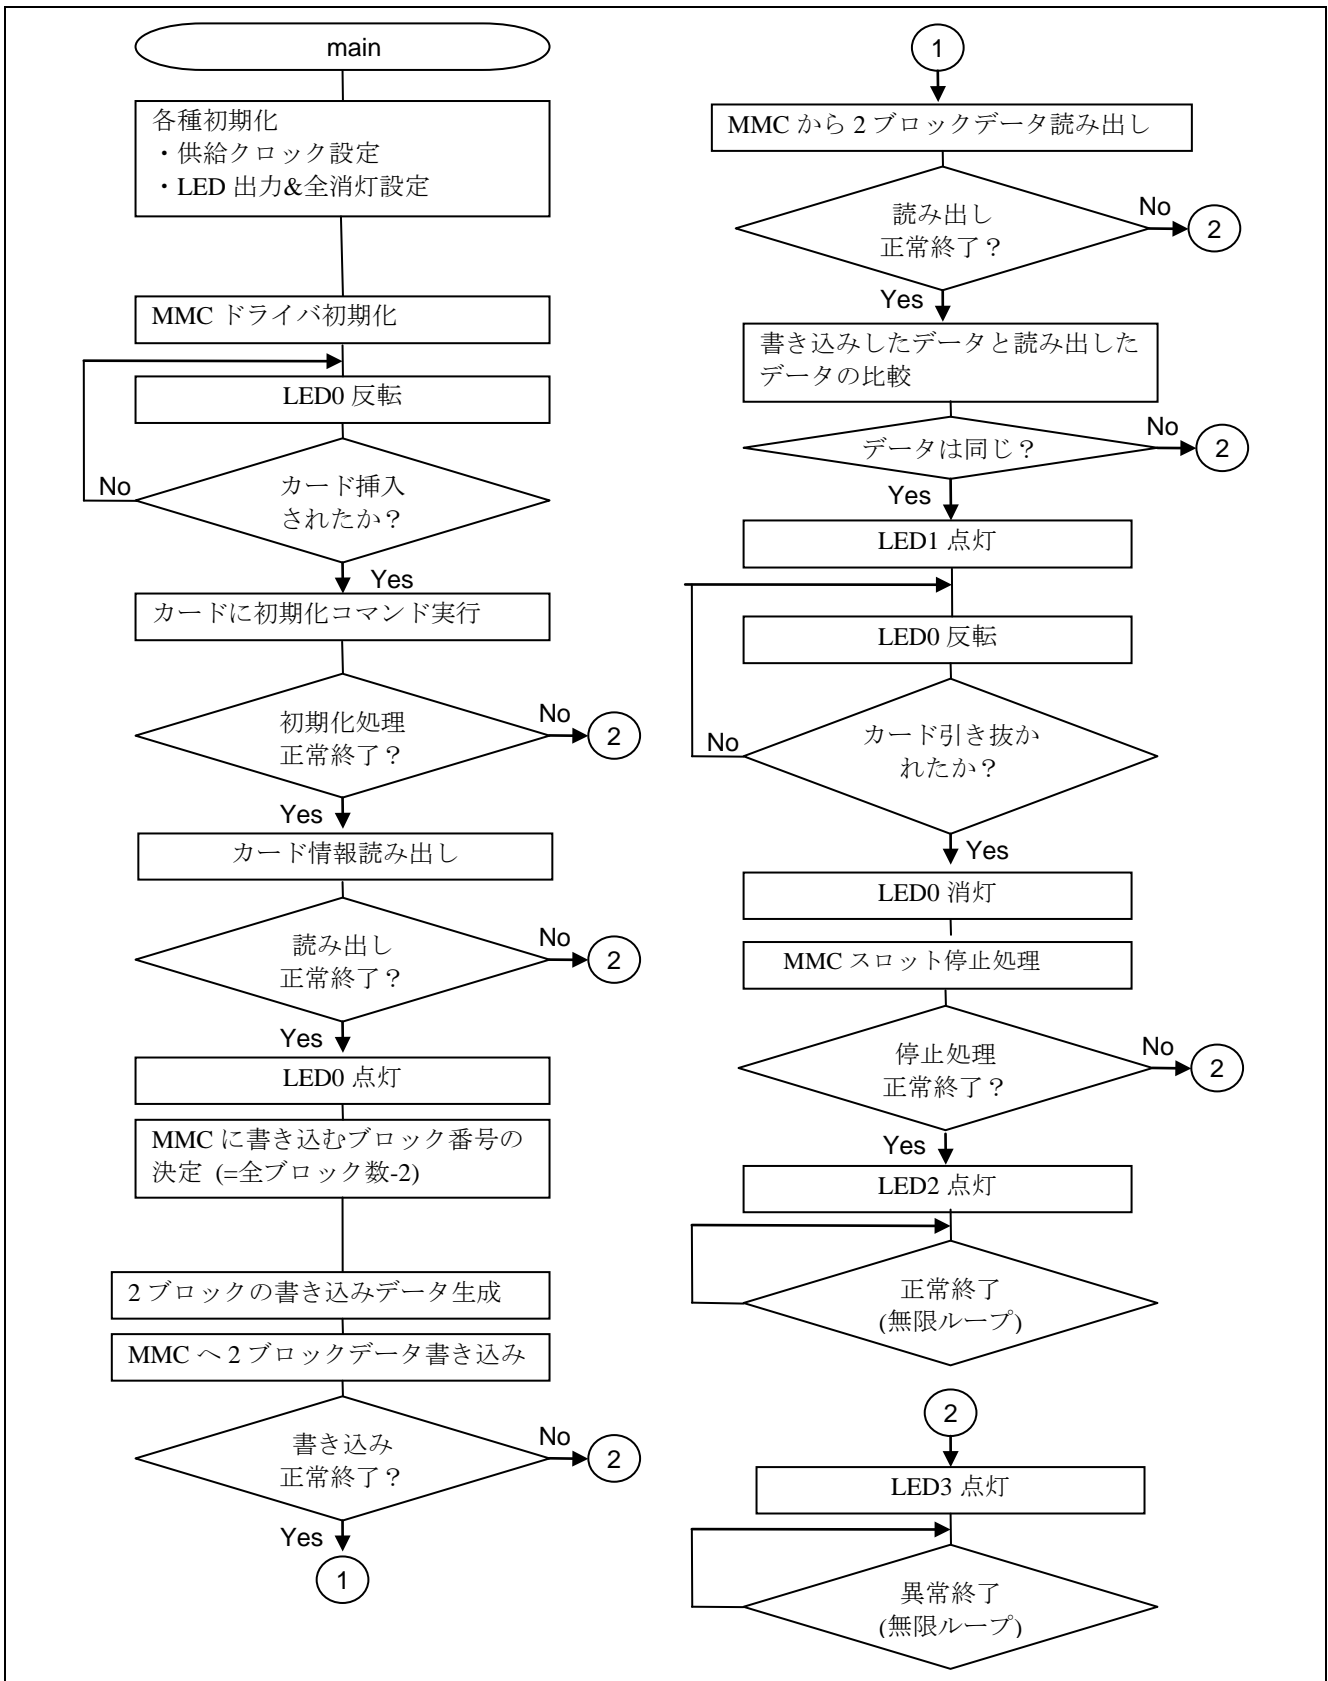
main

各種初期化
・供給クロック設定
・LED 出力&全消灯設定

MMC ドライバ初期化

LED0 反転

カード挿入
されたか?

No

Yes

カードに初期化コマンド実行

初期化処理
正常終了?

No

2

Yes

カード情報読み出し

読み出し
正常終了?

No

2

Yes

LED0 点灯

MMC に書き込むブロック番号の決定 (=全ブロック数-2)

2 ブロックの書き込みデータ生成

MMC へ 2 ブロックデータ書き込み

書き込み
正常終了?

No

2

Yes

1

1

MMC から 2 ブロックデータ読み出し

読み出し
正常終了?

No

2

Yes

書き込みしたデータと読み出したデータの比較

データは同じ?

No

2

Yes

LED1 点灯

LED0 反転

カード引き抜か
れたか?

No

Yes

LED0 消灯

MMC スロット停止処理

停止処理
正常終了?

No

2

Yes

LED2 点灯

正常終了
(無限ループ)

2

LED3 点灯

異常終了
(無限ループ)